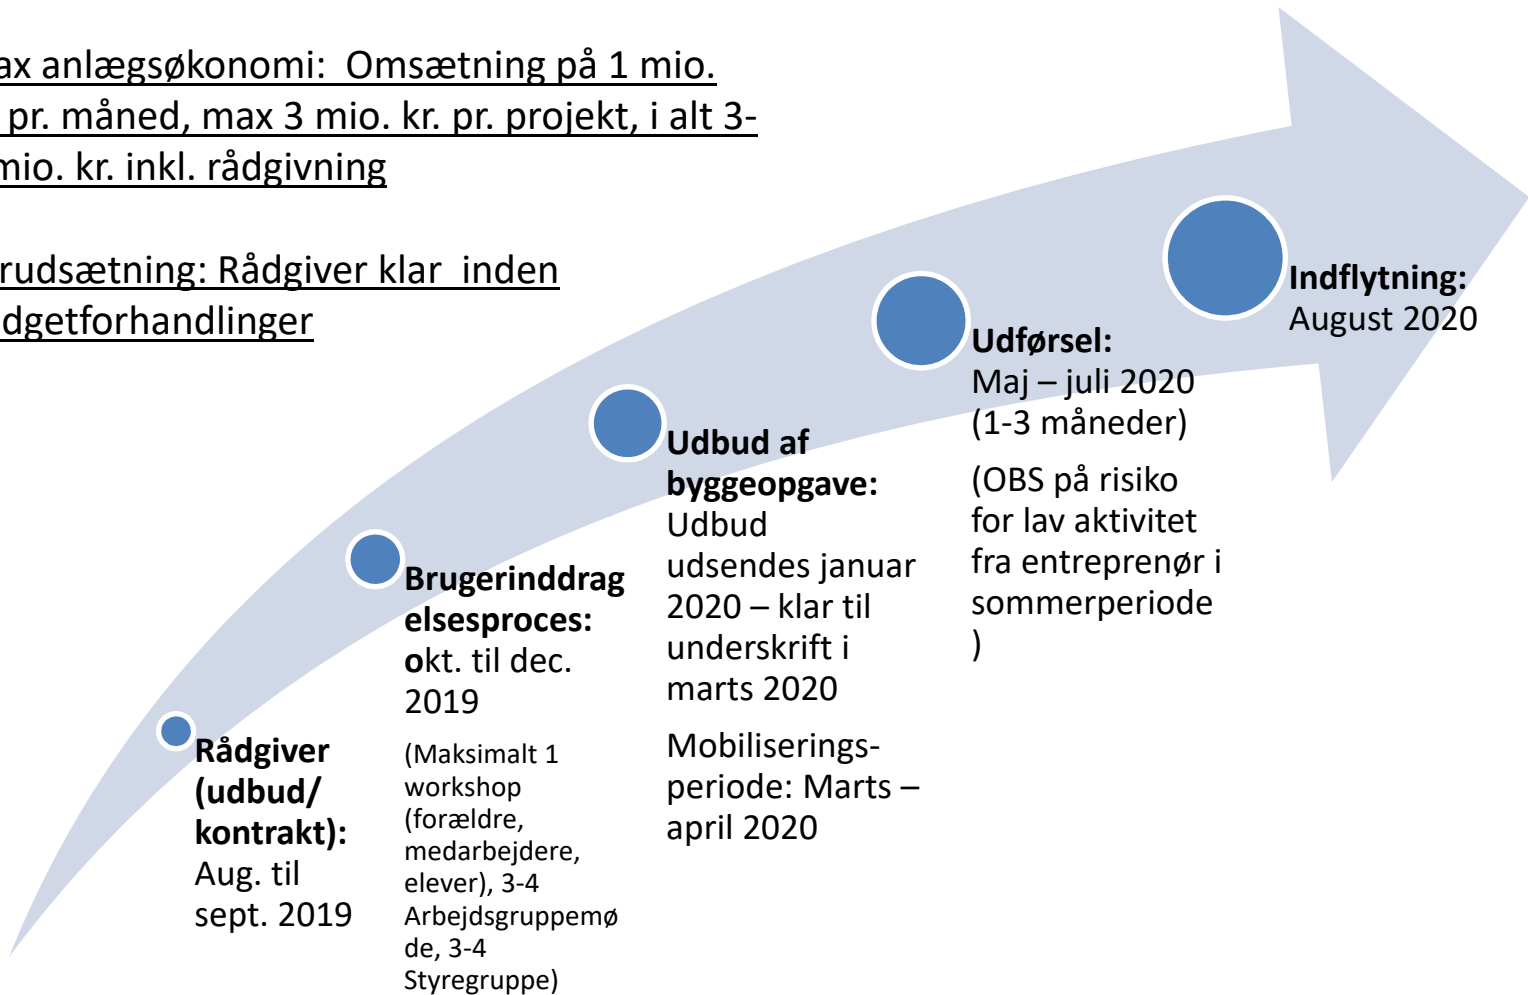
ax anlægsøkonomi: Omsætning på 1 mio. pr. måned, max 3 mio. kr. pr. projekt, i alt 3- mio. kr. inkl. rådgivning

rudsætning: Rådgiver klar inden dgetforhandlinger

Rådgiver (udbud/ kontrakt): Aug. til sept. 2019

Brugerinddrag elsesproces: okt. til dec. 2019

(Maksimalt 1 workshop (forældre, medarbejdere, elever), 3-4 Arbejdsgruppemøde, 3-4 Styregruppe)

Udbud af byggeopgave: Udbud udsendes januar 2020 – klar til underskrift i marts 2020

Mobiliserings-periode: Marts – april 2020

Udførsel: Maj – juli 2020 (1-3 måneder)

(OBS på risiko for lav aktivitet fra entreprenør i sommerperiode )

Indflytning: August 2020